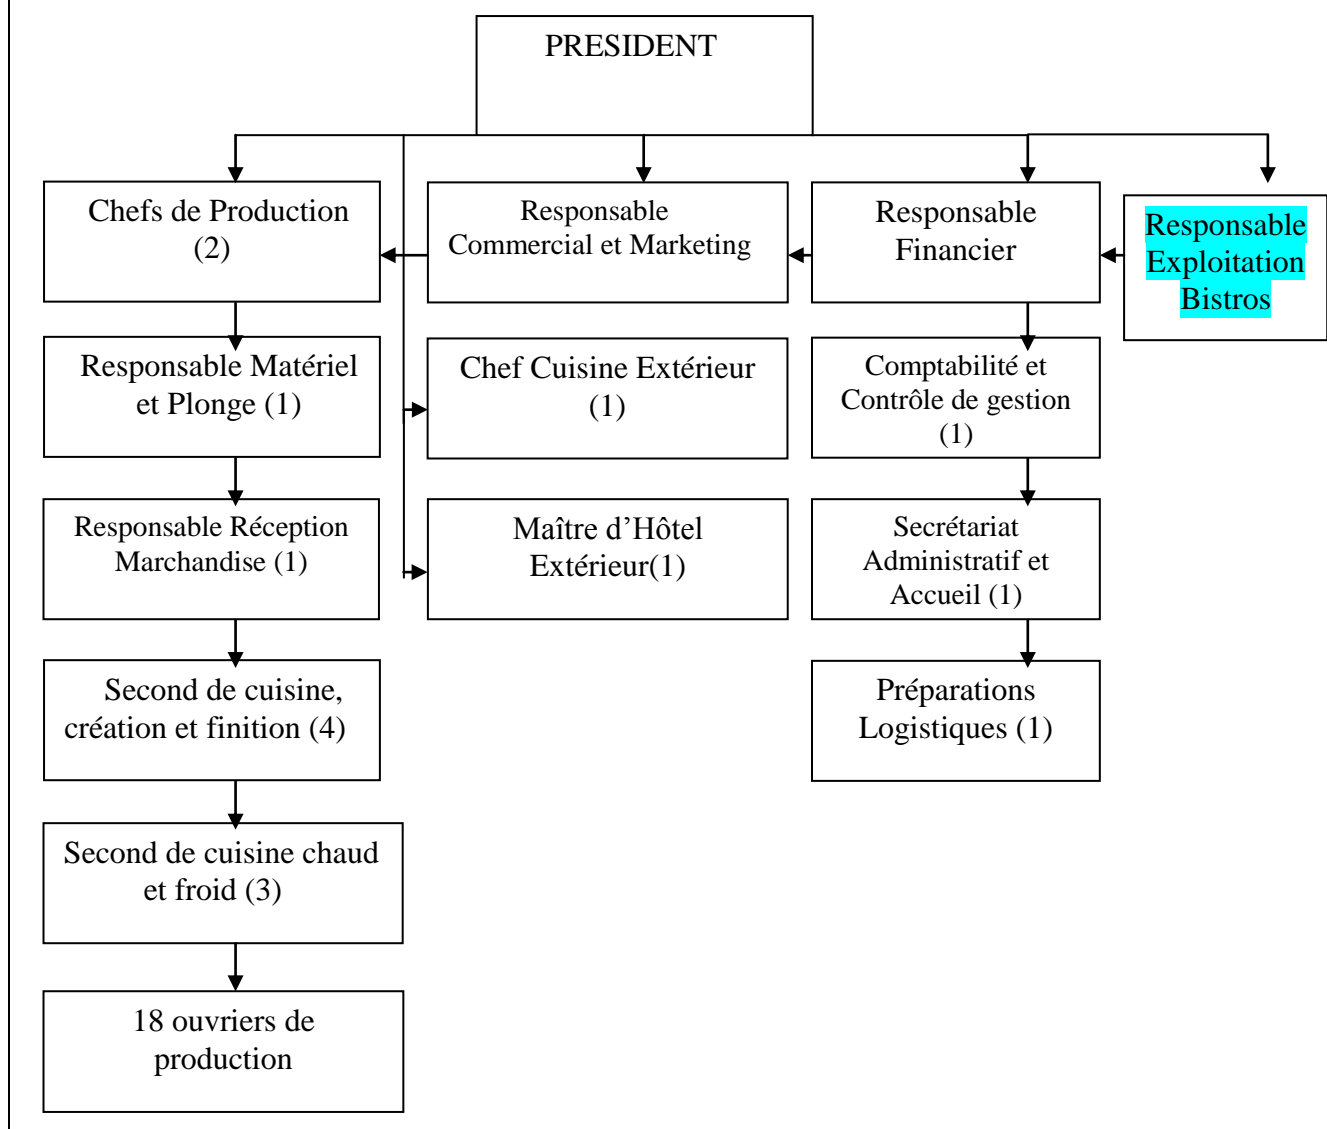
PRESIDENT

Chefs de Production (2)

Responsable Commercial et Marketing

Responsable Financier

Responsable Exploitation Bistros

Responsable Matériel et Plonge (1)

Chef Cuisine Extérieur (1)

Comptabilité et Contrôle de gestion (1)

Responsable Réception Marchandise (1)

Maître d'Hôtel Extérieur(1)

Secrétariat Administratif et Accueil (1)

Second de cuisine, création et finition (4)

Préparations Logistiques (1)

Second de cuisine chaud et froid (3)

18 ouvriers de production